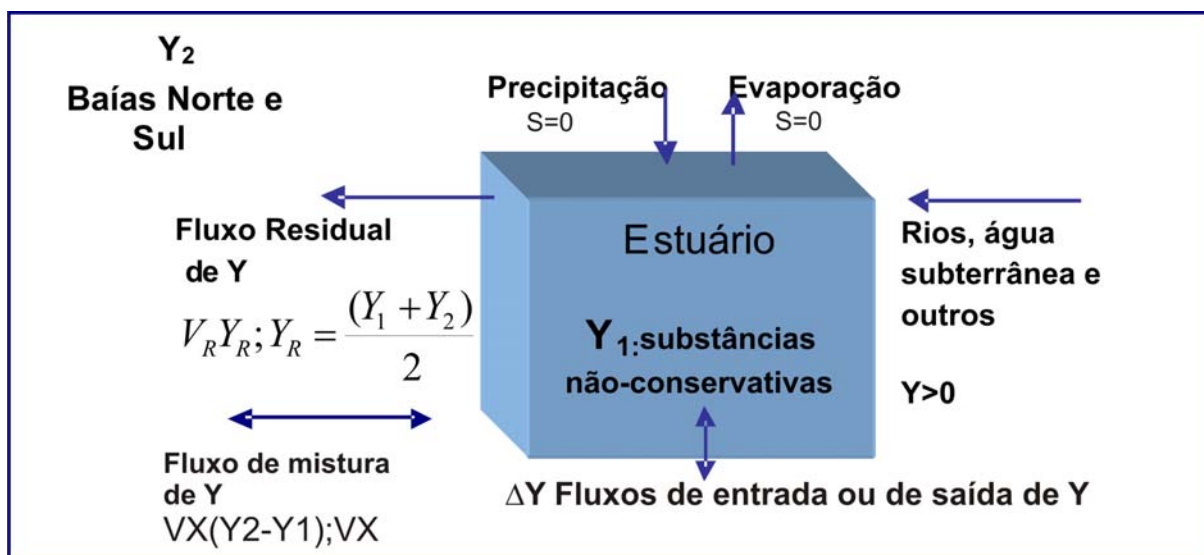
$Y_2$
Baías Norte e Sul

Precipitação
S=0

Evaporação
S=0

Fluxo Residual de Y

$V_R Y_R ; Y_R = \frac{(Y_1 + Y_2)}{2}$

Estuário

$Y_{1:}$substâncias não-conservativas

Rios, água subterrânea e outros

Y>0

Fluxo de mistura de Y
VX(Y2-Y1);VX

∆Y Fluxos de entrada ou de saída de Y